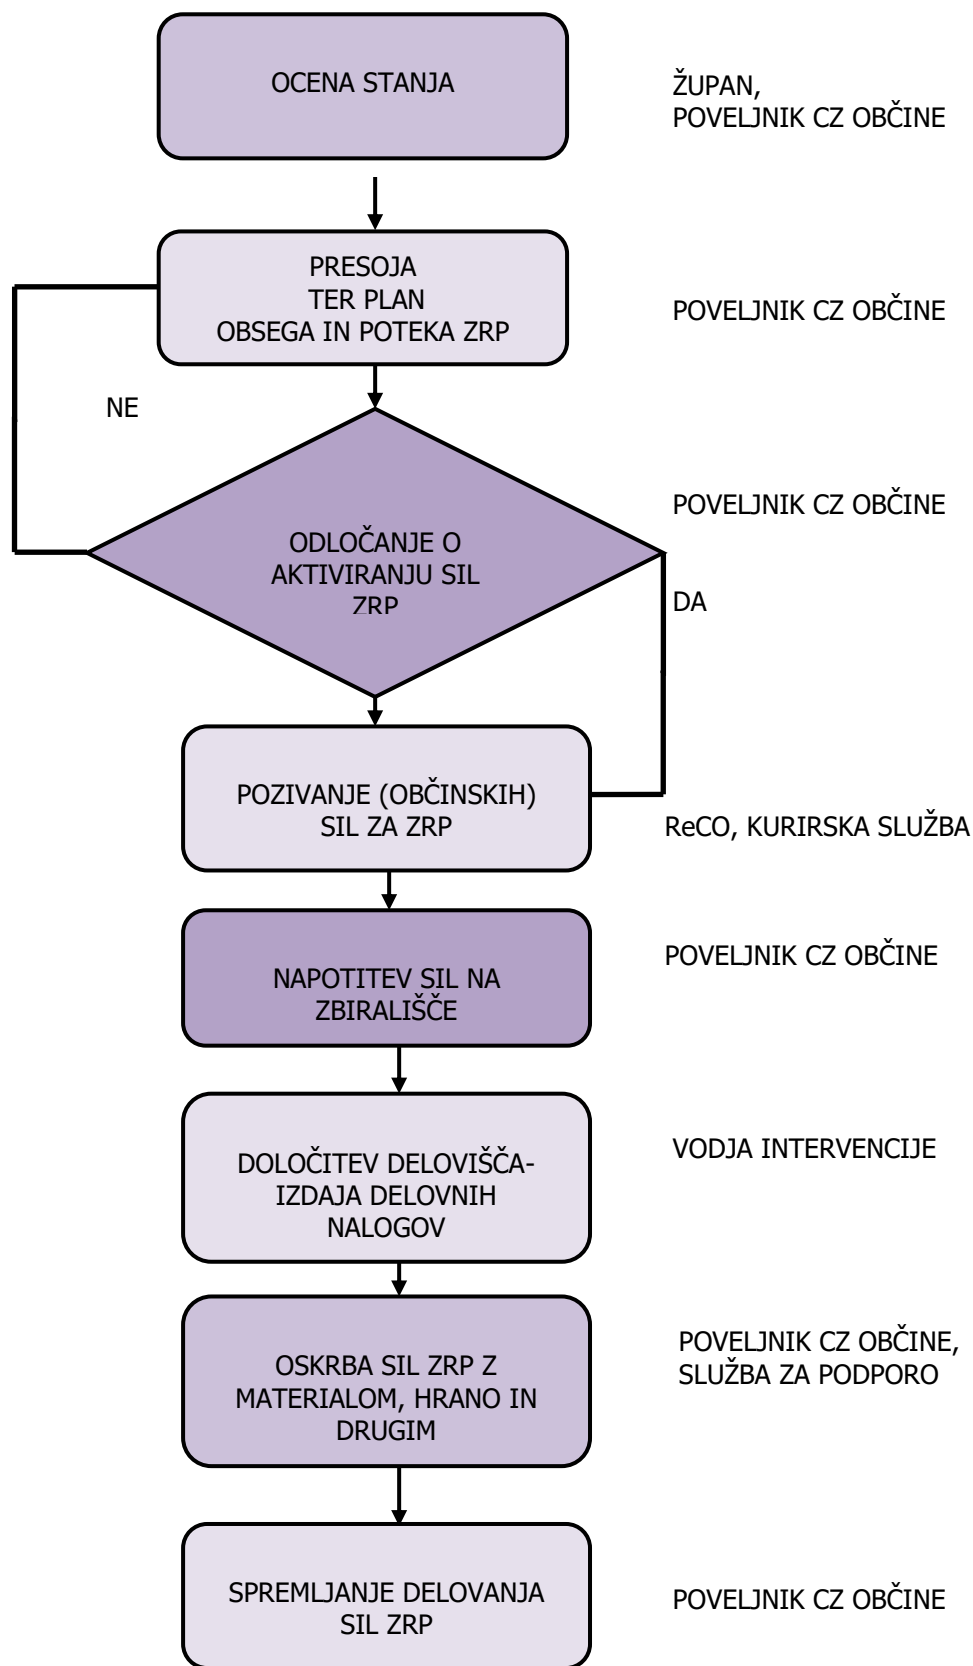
OCENA STANJA

ŽUPAN,
POVELJNIK CZ OBČINE

PRESOJA
TER PLAN
OBSEGA IN POTEKA ZRP

POVELJNIK CZ OBČINE

NE

POVELJNIK CZ OBČINE

ODLOČANJE O
AKTIVIRANJU SIL
ZRP

DA

POZIVANJE (OBČINSKIH)
SIL ZA ZRP

ReCO, KURIRSKA SLUŽBA

NAPOTITEV SIL NA
ZBIRALIŠČE

POVELJNIK CZ OBČINE

DOLOČITEV DELOVIŠČA-
IZDAJA DELOVNIH
NALOGOV

VODJA INTERVENCIJE

OSKRBA SIL ZRP Z
MATERIALOM, HRANO IN
DRUGIM

POVELJNIK CZ OBČINE,
SLUŽBA ZA PODPORO

SPREMLJANJE DELOVANJA
SIL ZRP

POVELJNIK CZ OBČINE